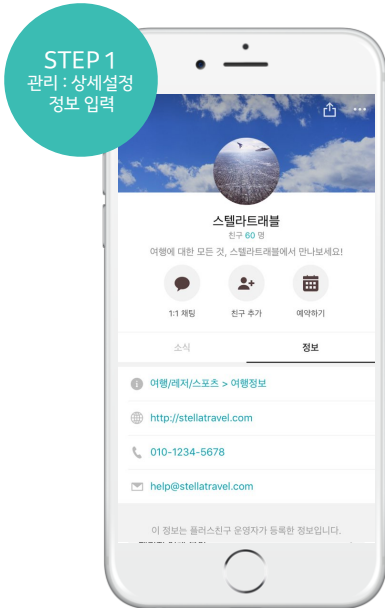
STEP 1
관리 : 상세설정
정보 입력

스텔라트래블
친구 60 명
여행에 대한 모든 것, 스텔라트래블에서 만나보세요!

1:1 채팅
친구 추가
예약하기

소식
정보

여행/레저/스포츠 > 여행정보
http://stellatravel.com
010-1234-5678
help@stellatravel.com

이 정보는 플러스친구 운영자가 등록한 정보입니다.
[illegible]